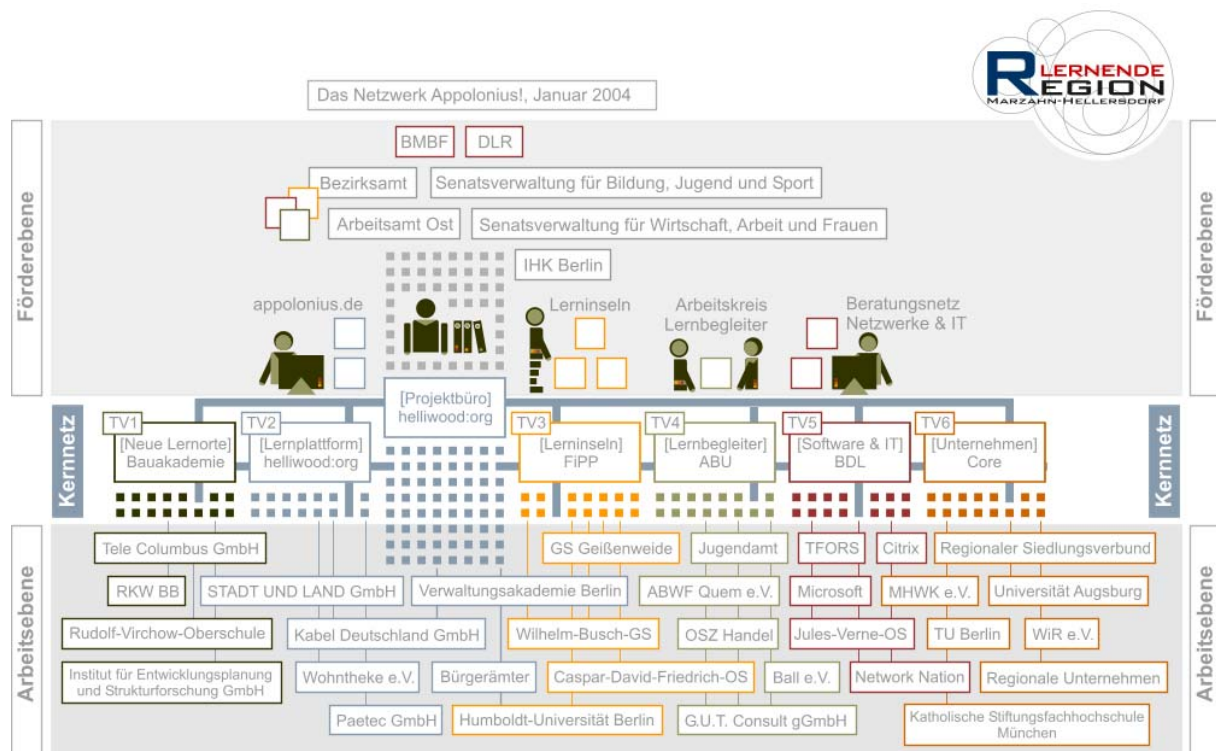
LERNENDE REGION MARZAHN-HELLERSDORF

Das Netzwerk Appolonius!, Januar 2004

Förderebene

BMBF
DLR
Bezirksamt
Senatsverwaltung für Bildung, Jugend und Sport
Arbeitsamt Ost
Senatsverwaltung für Wirtschaft, Arbeit und Frauen
IHK Berlin
appolonius.de
Lerninseln
Arbeitskreis Lernbegleiter
Beratungsnetz Netzwerke & IT

Förderebene

Kernnetz

[Projektbüro] helliwood:org
TV1 [Neue Lernorte] Bauakademie
TV2 [Lernplattform] helliwood:org
TV3 [Lerninseln] FiPP
TV4 [Lernbegleiter] ABU
TV5 [Software & IT] BDL
TV6 [Unternehmen] Core

Kernnetz

Arbeitsebene

Tele Columbus GmbH
RKW BB
STADT UND LAND GmbH
Rudolf-Virchow-Oberschule
Kabel Deutschland GmbH
Institut für Entwicklungsplanung und Strukturforschung GmbH
Wohntheke e.V.
Paetec GmbH
Verwaltungsakademie Berlin
Bürgerämter
GS Geißenweide
Wilhelm-Busch-GS
Caspar-David-Friedrich-OS
Humboldt-Universität Berlin
Jugendamt
ABWF Quem e.V.
OSZ Handel
Ball e.V.
G.U.T. Consult gGmbH
TFORS
Microsoft
Jules-Verne-OS
Network Nation
Citrix
MHWK e.V.
TU Berlin
Regionaler Siedlungsverbund
Universität Augsburg
WiR e.V.
Regionale Unternehmen
Katholische Stiftungsfachhochschule München

Arbeitsebene